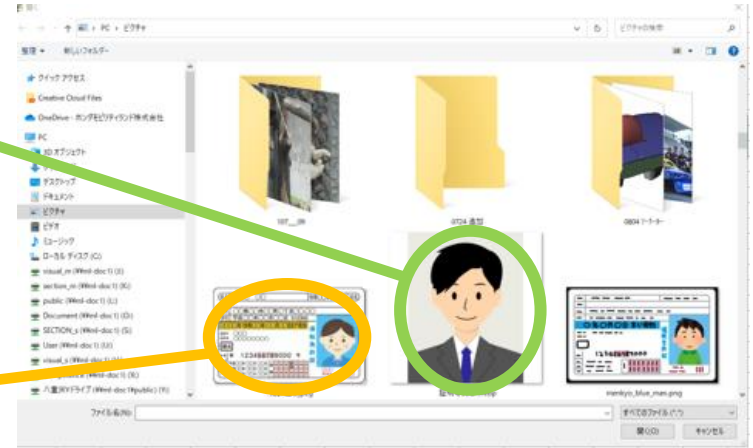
開く

PC > ピクチャ

ピクチャの検索

整理 ▾ 新しいフォルダー

クイック アクセス
Creative Cloud Files
OneDrive - ホンダモビリティランド株式会社
PC
3D オブジェクト
ダウンロード
デスクトップ
ドキュメント
ピクチャ
ビデオ
ミュージック
ローカル ディスク (C:)
visual_m (\\fmi-doc1) (I:)
section_m (\\fmi-doc1) (K:)
public (\\fmi-doc1) (L:)
Document (\\fmi-doc1) (O:)
SECTION_s (\\fmi-doc1) (S:)
User (\\fmi-doc1) (U:)
visual_s (\\fmi-doc1) (V:)
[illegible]
八重洲Yドライブ (\\fmi-doc1\public) (Y:)

107__09
0724 造型
0804 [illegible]

1234567890
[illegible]
menkyo_blue_man.png

ファイル名(N):
すべてのファイル (*.*)
開く(O)
キャンセル